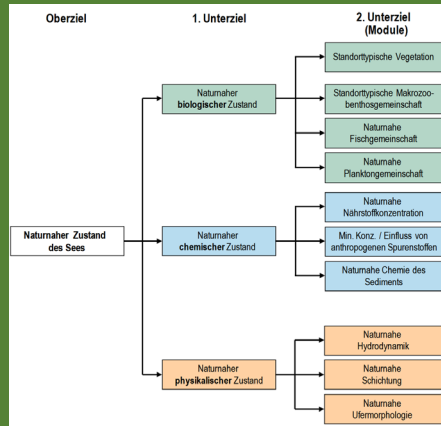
Oberziel

1. Unterziel

2. Unterziel (Module)

Naturnaher Zustand des Sees

Naturnaher biologischer Zustand

Naturnaher chemischer Zustand

Naturnaher physikalischer Zustand

Standorttypische Vegetation

Standorttypische Makrozoobenthosgemeinschaft

Naturnahe Fischgemeinschaft

Naturnahe Planktongemeinschaft

Naturnahe Nährstoffkonzentration

Min. Konz. / Einfluss von anthropogenen Spurenstoffen

Naturnahe Chemie des Sediments

Naturnahe Hydrodynamik

Naturnahe Schichtung

Naturnahe Ufermorphologie